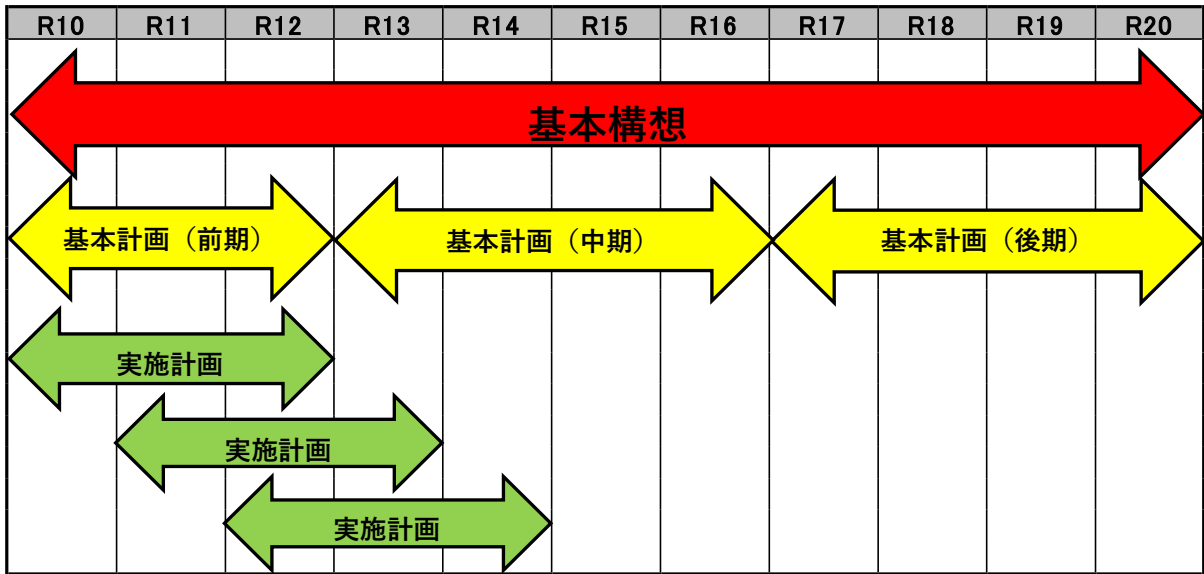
| R10 | R11 | R12 | R13 | R14 | R15 | R16 | R17 | R18 | R19 | R20 |
|---|---|---|---|---|---|---|---|---|---|---|

基本構想

基本計画（前期）

基本計画（中期）

基本計画（後期）

実施計画

実施計画

実施計画